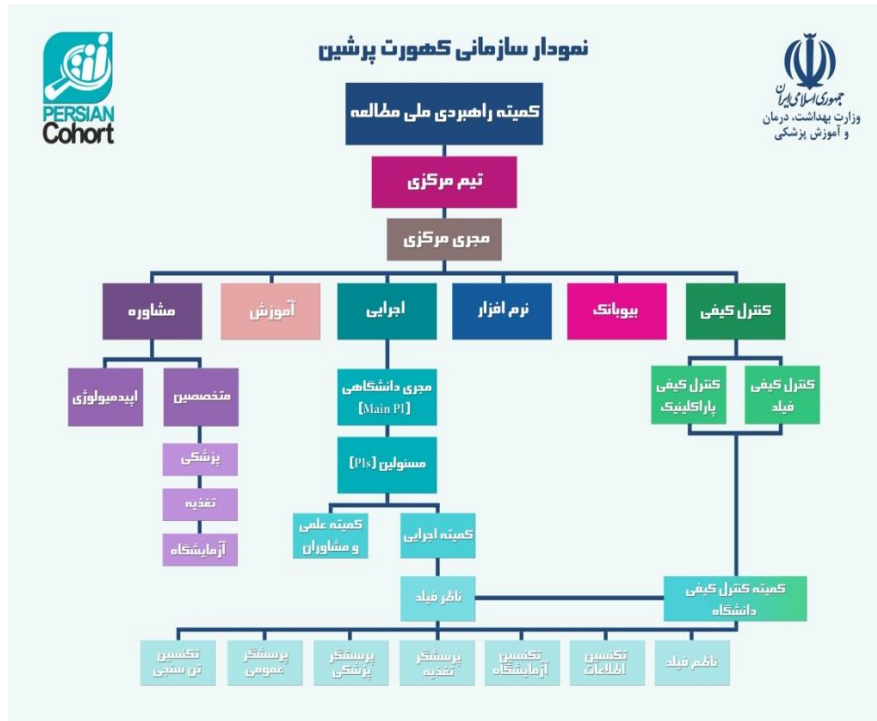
نمودار سازمانی کهورت پرشین

PERSIAN Cohort

جمهوری اسلامی ایران
وزارت بهداشت، درمان و آموزش پزشکی

کمیته راهبردی ملی مطالعه

تیم مرکزی

مجری مرکزی

کنترل کیفی

بیوبانک

نرم افزار

اجرایی

آموزش

مشاوره

کنترل کیفی فیلد

کنترل کیفی پاراکلینیک

مجری دانشگاهی [Main PI]

مسئولین [PIs]

کمیته اجرایی

کمیته علمی و مشاوران

متخصصین

اپیدمیولوژی

پزشکی

تغذیه

آزمایشگاه

ناظر فیلد

کمیته کنترل کیفی دانشگاه

ناظم فیلد

تکنسین اطلاعات

تکنسین آزمایشگاه

پرسشگر تغذیه

پرسشگر پزشکی

پرسشگر عمومی

تکنسین تن سنجی